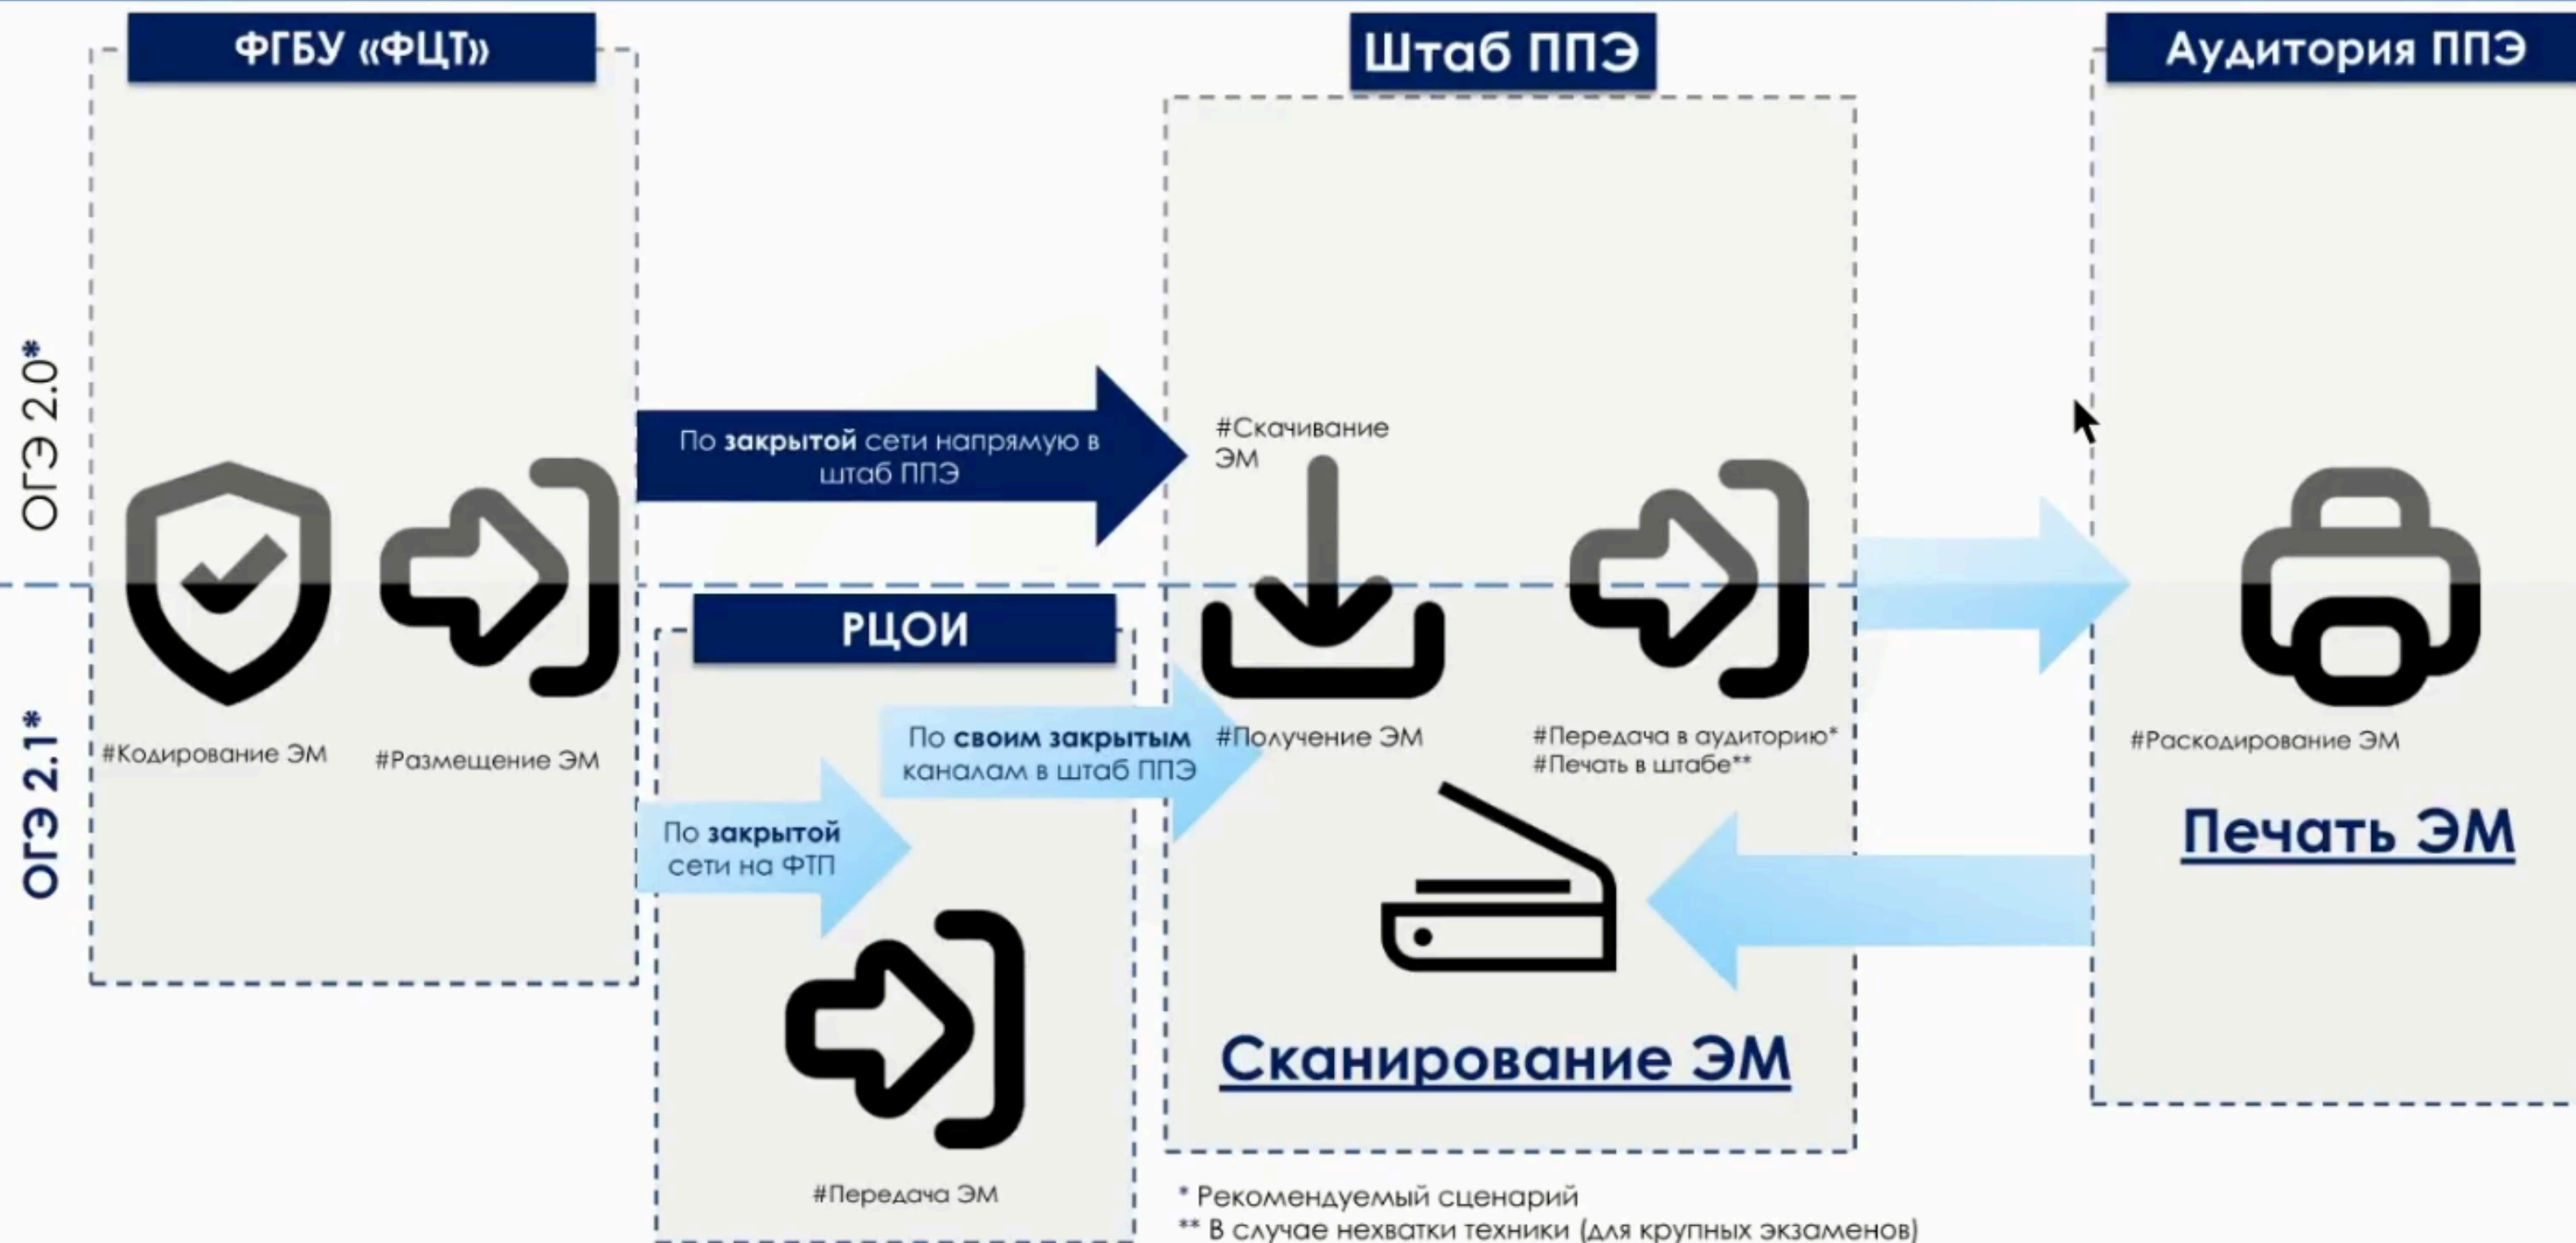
ФГБУ «ФЦТ»

Штаб ППЭ

Аудитория ППЭ

ОГЭ 2.0*

ОГЭ 2.1*

По закрытой сети напрямую в штаб ППЭ

#Скачивание ЭМ

#Кодирование ЭМ

#Размещение ЭМ

РЦОИ

По своим закрытым каналам в штаб ППЭ

#Получение ЭМ

#Передача в аудиторию*
#Печать в штабе**

#Раскодирование ЭМ

Печать ЭМ

По закрытой сети на ФТП

Сканирование ЭМ

#Передача ЭМ

* Рекомендуемый сценарий
** В случае нехватки техники (для крупных экзаменов)